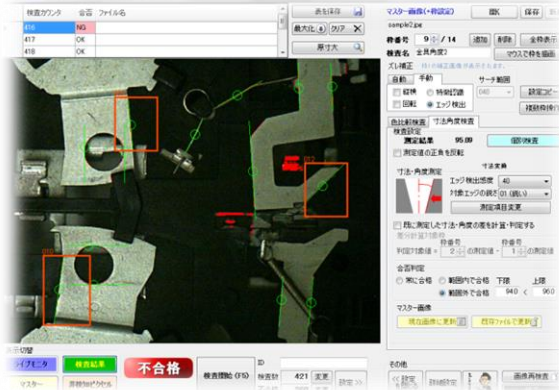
| 検査カウンタ | 合否 | ファイル名 |
|---|---|---|
| 416 | NG | |
| 417 | OK | |
| 418 | OK | |

表示保存
最大化 | クリア
原寸大

マスター画像（＊枠設定）
sample2.jpg
閉じる 保存
枠番号 9 / 14 追加 削除 全枠表示
検査名 全長角度2 マウスで枠を描画
ズレ補正
自動 手動 サーチ範囲
縦横 特徴認識 040
回転 エッジ検出
設定コピー
複数枠保存
色比較検査 寸法角度検査
検査設定
測定結果 95.09 個別検査
測定値の正負を反転
寸法・角度測定 寸法定義
エッジ検出感度 40
対象エッジの選択 01（明い）
測定項目変更
既に測定した寸法・角度の差を計算・判定する
判定対象枠 枠番号 2 の測定値 － 枠番号 1 の測定値
合否判定
常に合格 範囲内で合格 下限 上限
範囲外で合格 94.0 ≦ 96.0
マスター画像
現在画像に更新 既存ファイルで更新
その他
詳細設定 画像再検査

表示切替
ライブモニタ 検査結果
マスター 原稿取り込み
不合格
検査開始（F5）
ID
検査数 421 変更
設定